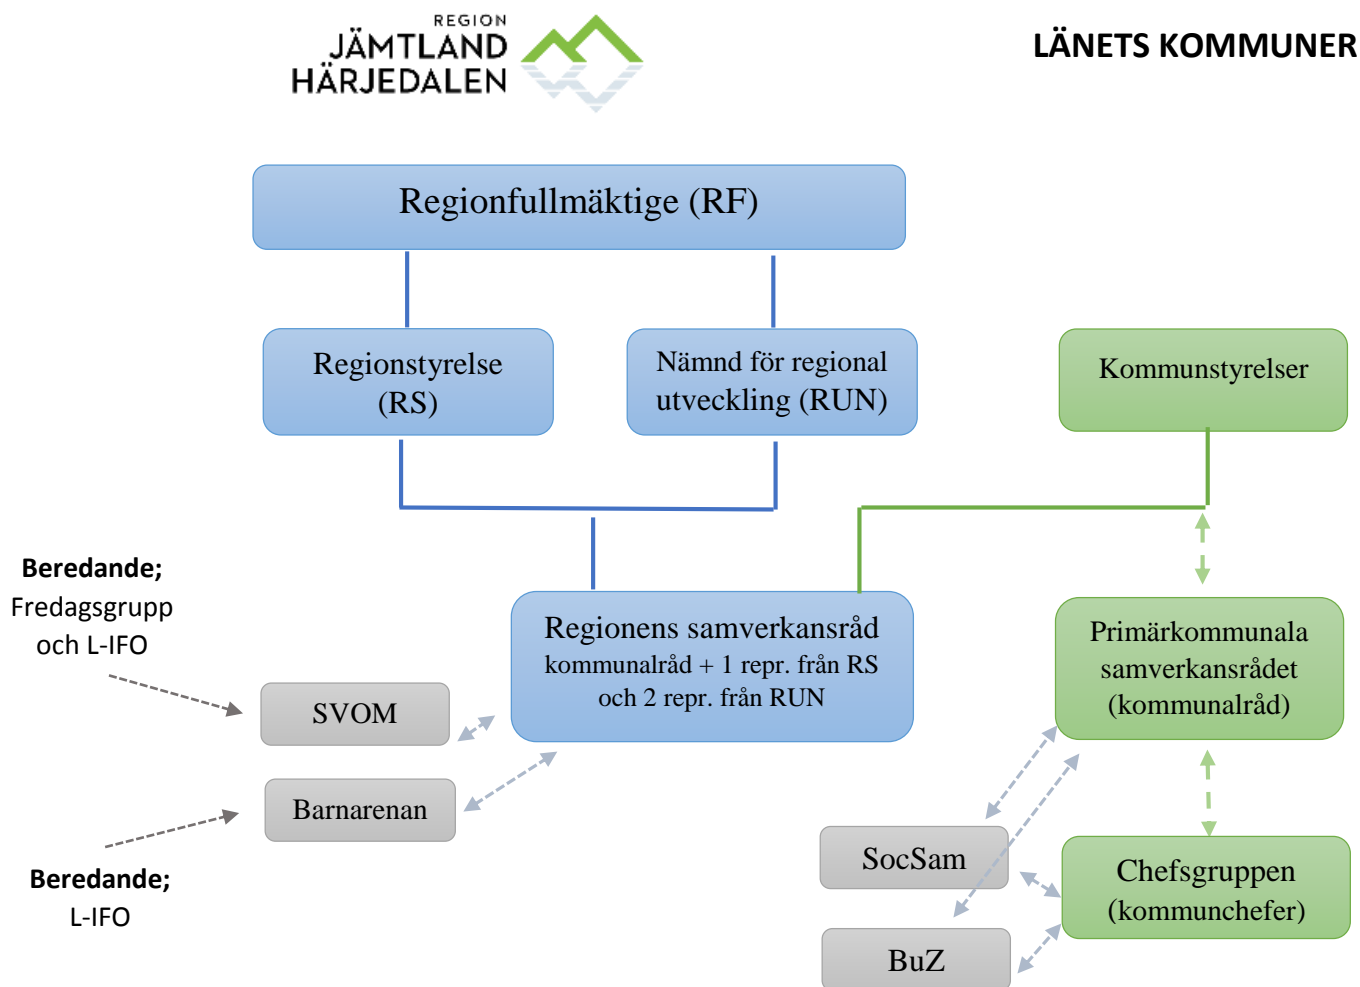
REGION
JÄMTLAND
HÄRJEDALEN

LÄNETS KOMMUNER

Regionfullmäktige (RF)

Regionstyrelse (RS)

Nämnd för regional utveckling (RUN)

Kommunstyrelser

Beredande; Fredagsgrupp och L-IFO

Regionens samverkansråd
kommunalråd + 1 repr. från RS och 2 repr. från RUN

Primärkommunala samverkansrådet (kommunalråd)

SVOM

Barnarenan

Beredande; L-IFO

SocSam

Chefsgruppen (kommunchefer)

BuZ